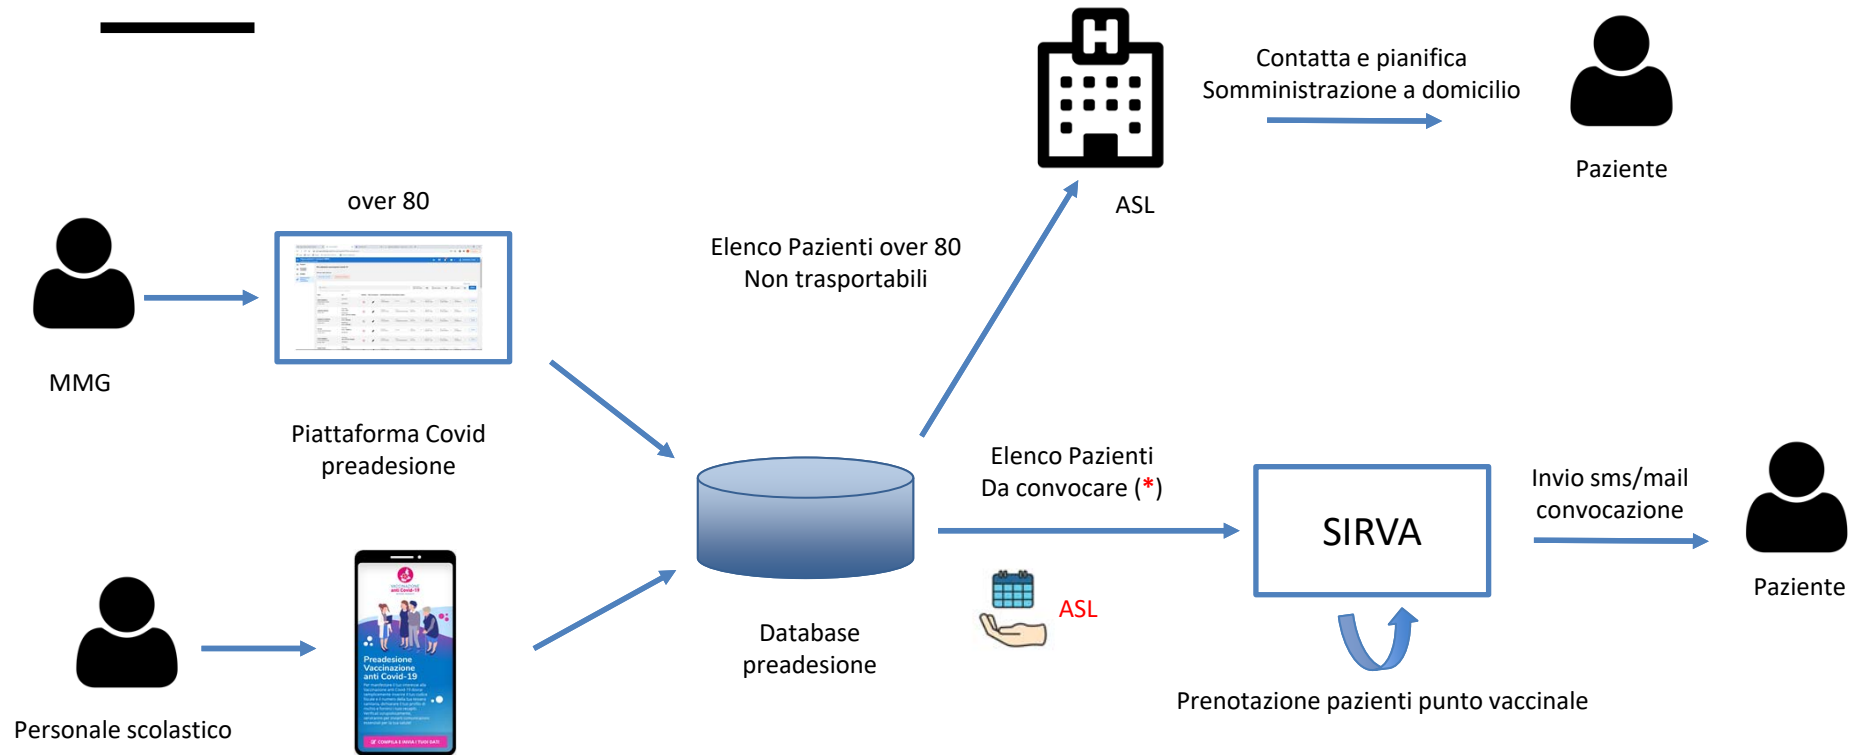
Contatta e pianifica
Somministrazione a domicilio

ASL

Paziente

over 80

MMG

Piattaforma Covid
preadesione

Elenco Pazienti over 80
Non trasportabili

Elenco Pazienti
Da convocare (*)

SIRVA

Invio sms/mail
convocazione

Paziente

Database
preadesione

ASL

Prenotazione pazienti punto vaccinale

Preadesione
Vaccinazione
anti Covid-19

Personale scolastico